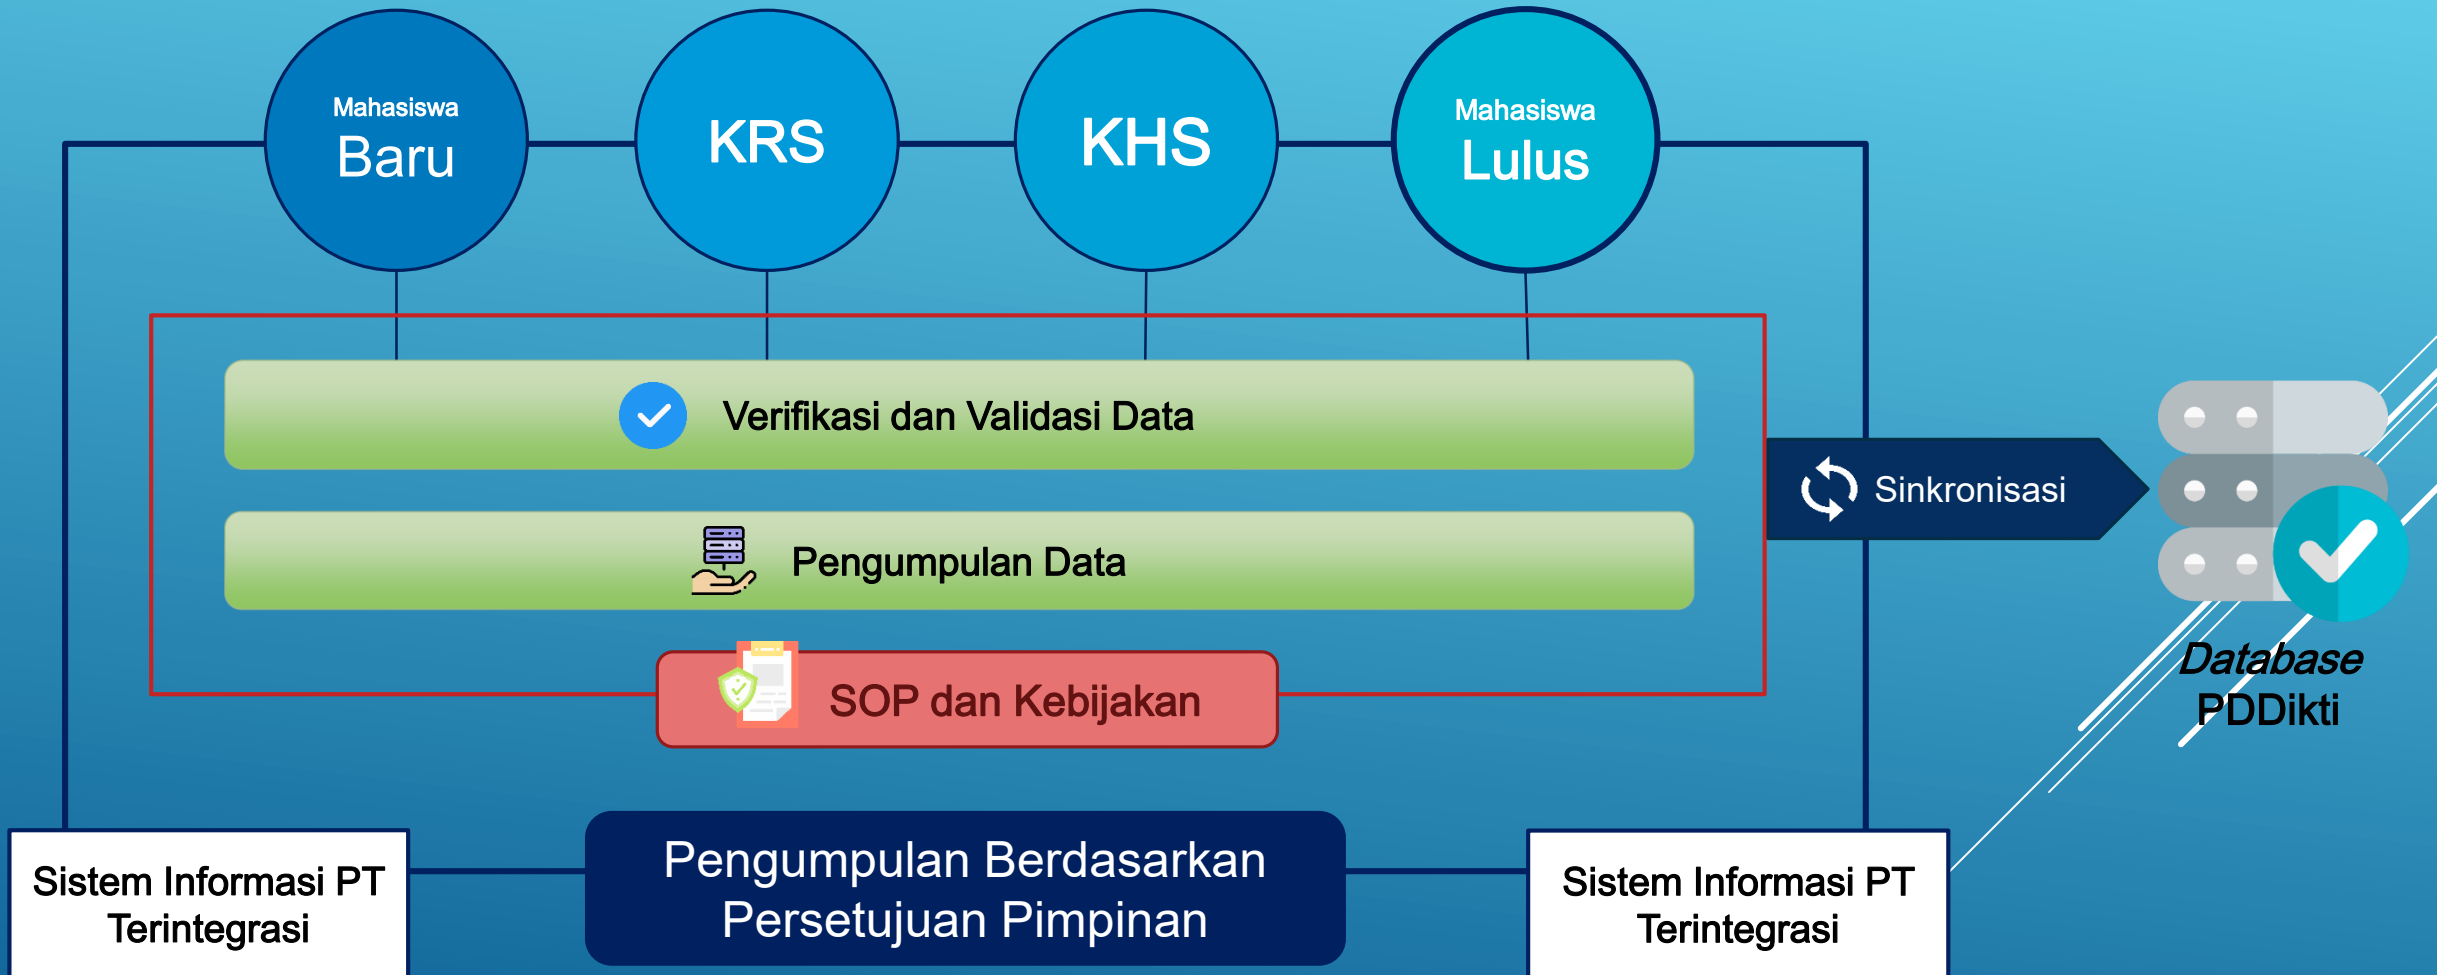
Mahasiswa
Baru

KRS

KHS

Mahasiswa
Lulus

Verifikasi dan Validasi Data

Pengumpulan Data

SOP dan Kebijakan

Sinkronisasi

Database
PDDikti

Sistem Informasi PT Terintegrasi

Pengumpulan Berdasarkan Persetujuan Pimpinan

Sistem Informasi PT Terintegrasi